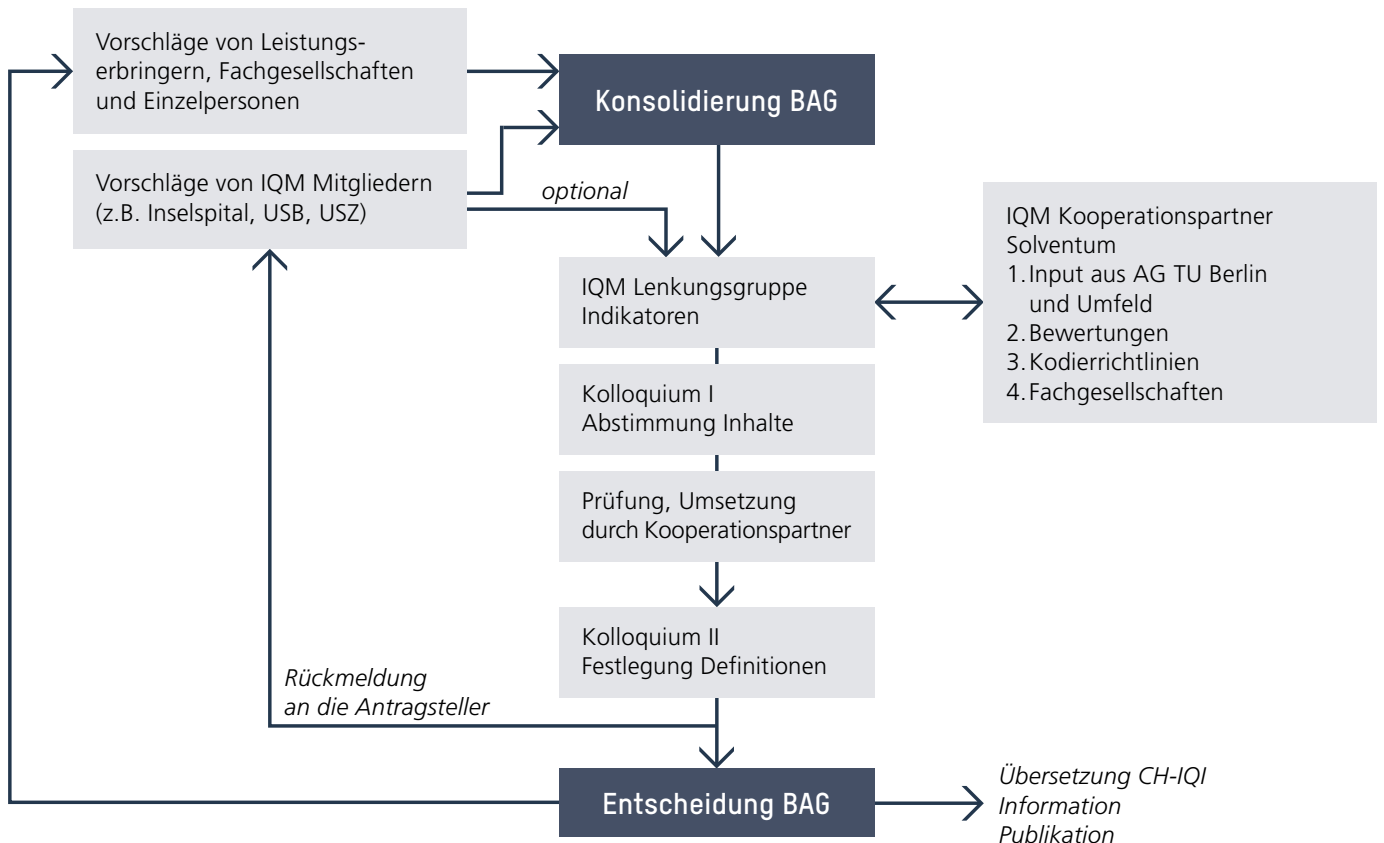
Vorschläge von Leistungserbringern, Fachgesellschaften und Einzelpersonen

Konsolidierung BAG

Vorschläge von IQM Mitgliedern (z.B. Inselspital, USB, USZ)

optional

IQM Kooperationspartner Solventum
1. Input aus AG TU Berlin und Umfeld
2. Bewertungen
3. Kodierrichtlinien
4. Fachgesellschaften

IQM Lenkungsgruppe Indikatoren

Kolloquium I Abstimmung Inhalte

Prüfung, Umsetzung durch Kooperationspartner

Kolloquium II Festlegung Definitionen

Rückmeldung an die Antragsteller

Entscheidung BAG

Übersetzung CH-IQI
Information
Publikation